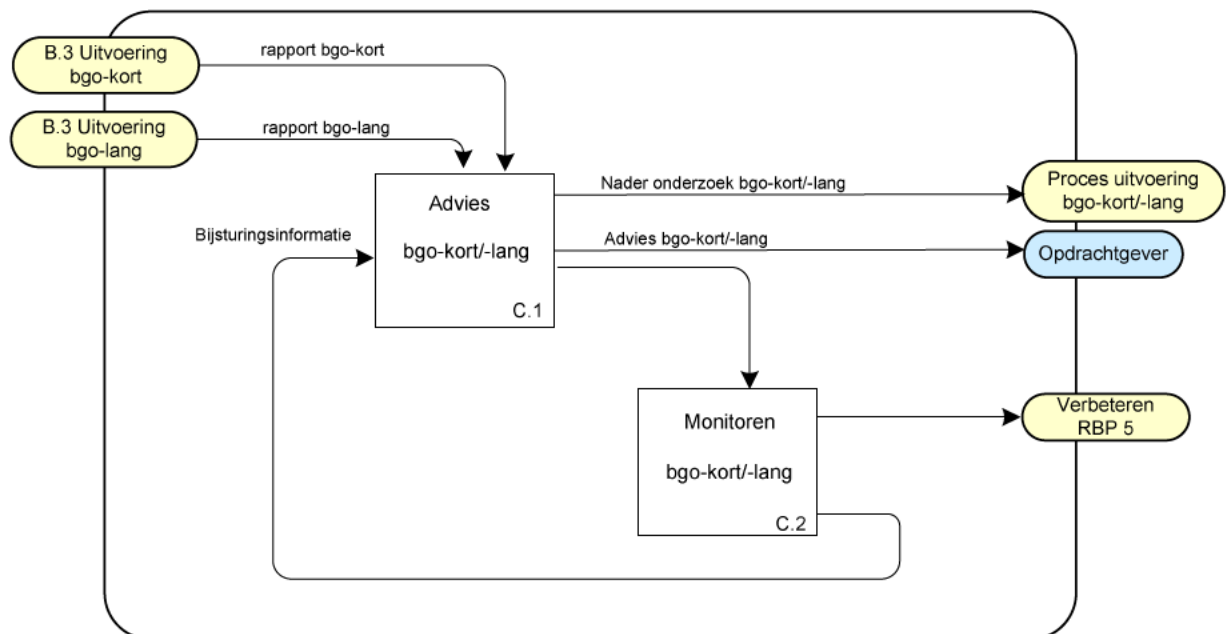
B.3 Uitvoering bgo-kort

rapport bgo-kort

B.3 Uitvoering bgo-lang

rapport bgo-lang

Advies

bgo-kort/-lang

C.1

Nader onderzoek bgo-kort/-lang

Proces uitvoering bgo-kort/-lang

Advies bgo-kort/-lang

Opdrachtgever

Bijsturingsinformatie

Monitoren

bgo-kort/-lang

C.2

Verbeteren RBP 5